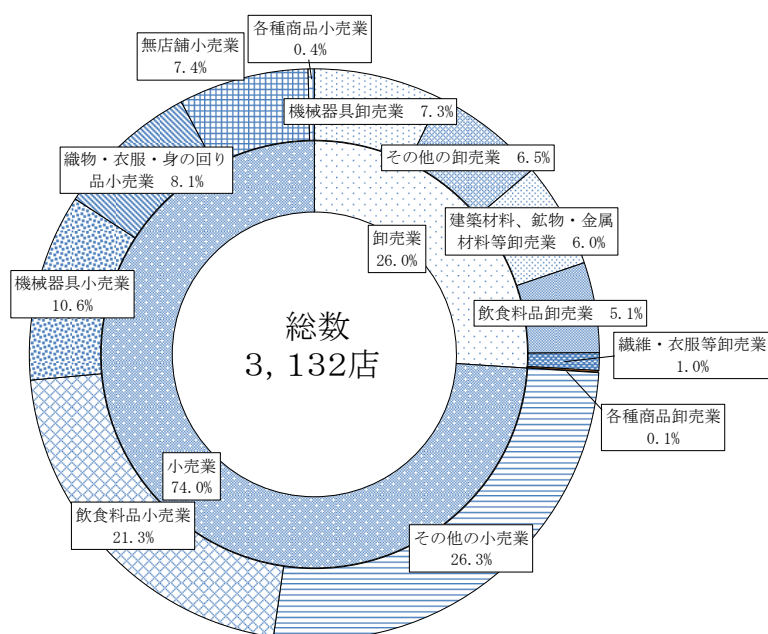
各種商品小売業
0.4%

無店舗小売業
7.4%

機械器具卸売業　7.3%

その他の卸売業　6.5%

織物・衣服・身の回り品小売業　8.1%

建築材料、鉱物・金属材料等卸売業　6.0%

卸売業
26.0%

機械器具小売業
10.6%

総数
3, 132店

飲食料品卸売業　5.1%

繊維・衣服等卸売業
1.0%

各種商品卸売業
0.1%

小売業
74.0%

飲食料品小売業
21.3%

その他の小売業
26.3%